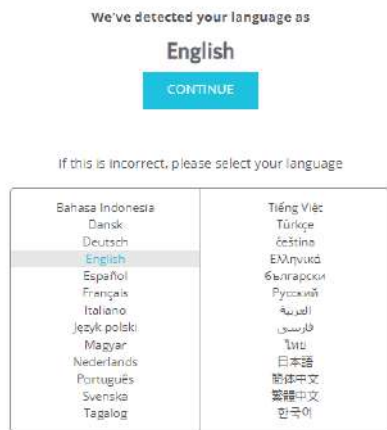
We've detected your language as

English

CONTINUE

If this is incorrect, please select your language

Bahasa Indonesia
Dansk
Deutsch
English
Español
Français
Italiano
Język polski
Magyar
Nederlands
Português
Svenska
Tagalog

Tiếng Việt
Türkçe
čeština
Ελληνικά
български
Русский
العربية
فارسی
ไทย
日本語
简体中文
繁體中文
한국어